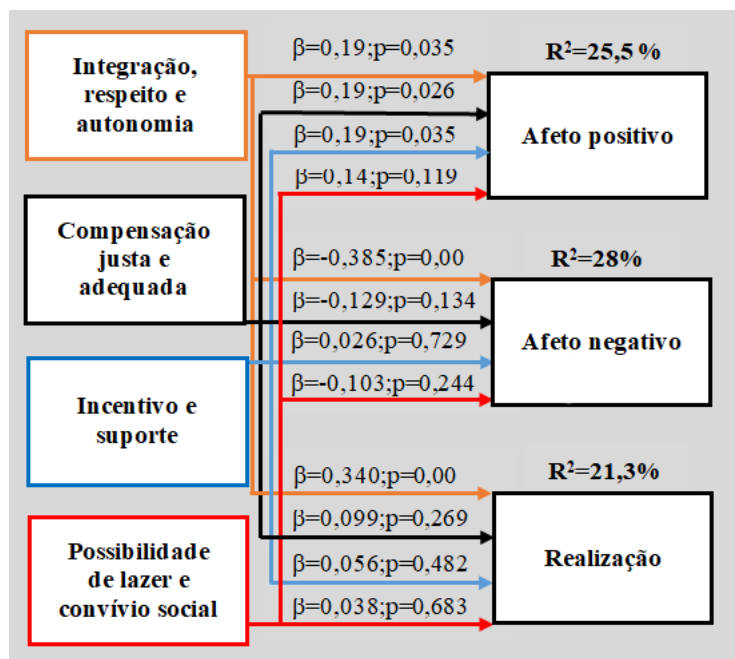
Integração, respeito e autonomia

Compensação justa e adequada

Incentivo e suporte

Possibilidade de lazer e convívio social

$\beta$=0,19;p=0,035

$\beta$=0,19;p=0,026

$\beta$=0,19;p=0,035

$\beta$=0,14;p=0,119

$R^2$=25,5 %

Afeto positivo

$\beta$=-0,385;p=0,00

$\beta$=-0,129;p=0,134

$\beta$=0,026;p=0,729

$\beta$=-0,103;p=0,244

$R^2$=28%

Afeto negativo

$\beta$=0,340;p=0,00

$\beta$=0,099;p=0,269

$\beta$=0,056;p=0,482

$\beta$=0,038;p=0,683

$R^2$=21,3%

Realização